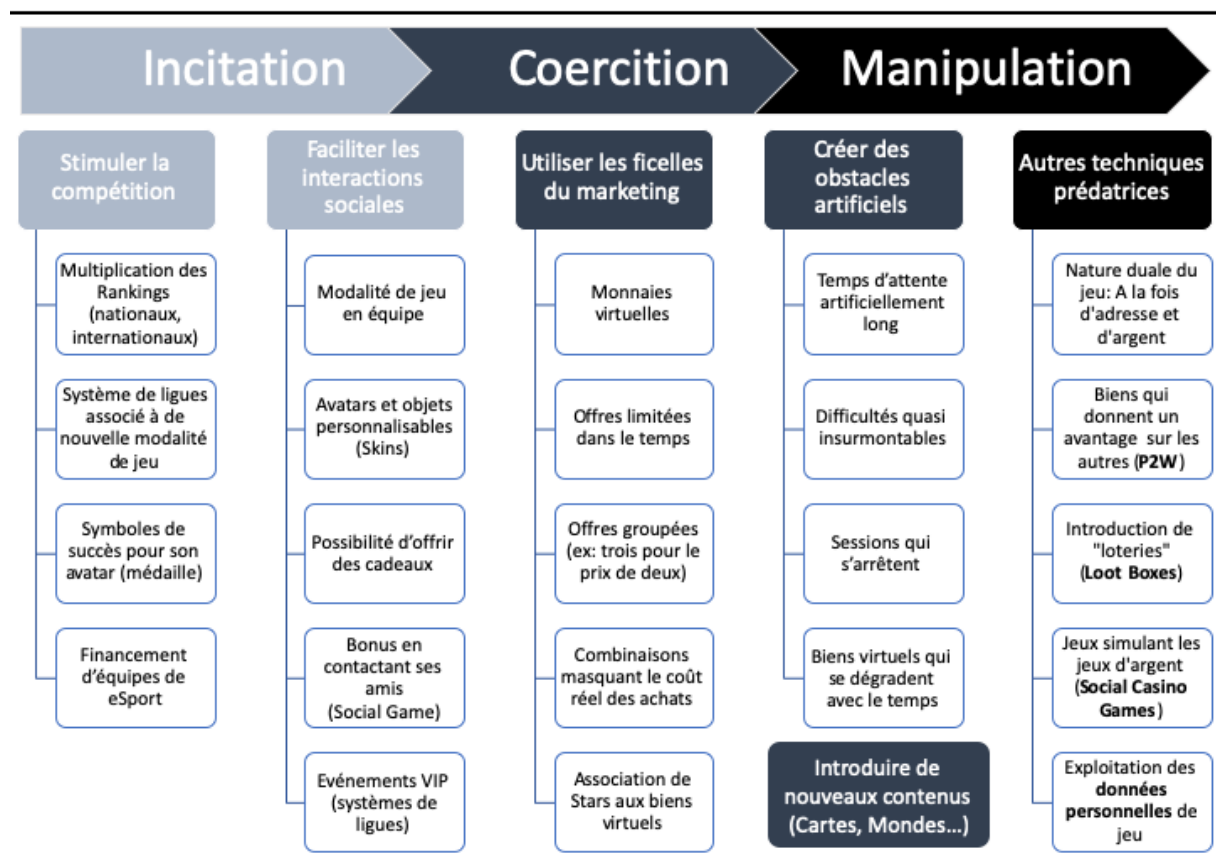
Incitation

Coercition

Manipulation

Stimuler la compétition

Multiplication des Rankings (nationaux, internationaux)

Système de ligues associé à de nouvelle modalité de jeu

Symboles de succès pour son avatar (médaille)

Financement d'équipes de eSport

Faciliter les interactions sociales

Modalité de jeu en équipe

Avatars et objets personnalisables (Skins)

Possibilité d'offrir des cadeaux

Bonus en contactant ses amis (Social Game)

Evénements VIP (systèmes de ligues)

Utiliser les ficelles du marketing

Monnaies virtuelles

Offres limitées dans le temps

Offres groupées (ex: trois pour le prix de deux)

Combinaisons masquant le coût réel des achats

Association de Stars aux biens virtuels

Créer des obstacles artificiels

Temps d'attente artificiellement long

Difficultés quasi insurmontables

Sessions qui s'arrêtent

Biens virtuels qui se dégradent avec le temps

Introduire de nouveaux contenus (Cartes, Mondes…)

Autres techniques prédatrices

Nature duale du jeu: A la fois d'adresse et d'argent

Biens qui donnent un avantage sur les autres (P2W)

Introduction de "loteries" (Loot Boxes)

Jeux simulant les jeux d'argent (Social Casino Games)

Exploitation des données personnelles de jeu